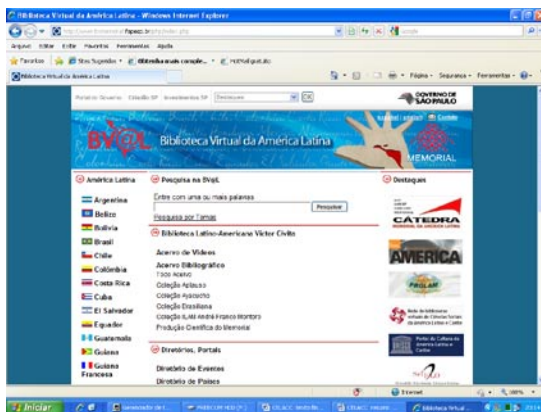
Biblioteca Virtual da América Latina - Windows Internet Explorer

http://www.bvmemorial.fapesp.br/php/index.php

Arquivo Editar Exibir Favoritos Ferramentas Ajuda

Favoritos Sites Sugeridos Obtenha mais comple... HotMail grátis

Biblioteca Virtual da América Latina

Página Segurança Ferramentas

Portal do Governo Cidadão SP Investimentos SP Destaques OK

GOVERNO DE SÃO PAULO

BV@L Biblioteca Virtual da América Latina

español | english | Contato

MEMORIAL

América Latina

Argentina
Belize
Bolívia
Brasil
Chile
Colômbia
Costa Rica
Cuba
El Salvador
Equador
Guatemala
Guiana
Guiana Francesa

Pesquisa na BV@L

Entre com uma ou mais palavras

Pesquisar

Pesquisa por Temas

Biblioteca Latino-Americana Victor Civita

Acervo de Vídeos
Acervo Bibliográfico
Todo Acervo
Coleção Aplauso
Coleção Ayacucho
Coleção Brasiliana
Coleção ILAM André Franco Montoro
Produção Científica do Memorial

Diretórios, Portais

Diretório de Eventes
Diretório de Países

Destaques

CÁTEDRA
MEMORIAL DA AMÉRICA LATINA

AMÉRICA

PROLAM

Rede de bibliotecas virtuais de Ciências Sociais da América Latina e Caribe

Portal da Cultura da América Latina e Caribe

Internet

100%

Iniciar